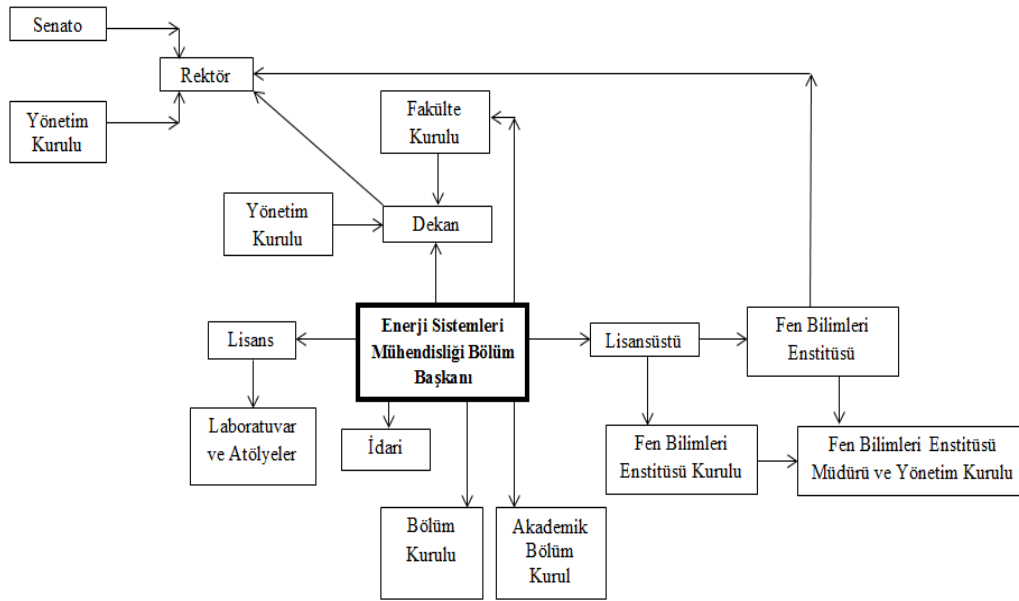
Senato

Rektör

Yönetim Kurulu

Fakülte Kurulu

Yönetim Kurulu

Dekan

Lisans

Enerji Sistemleri Mühendisliği Bölüm Başkanı

Lisansüstü

Fen Bilimleri Enstitüsü

Laboratuvar ve Atölyeler

İdari

Fen Bilimleri Enstitüsü Kurulu

Fen Bilimleri Enstitüsü Müdürü ve Yönetim Kurulu

Bölüm Kurulu

Akademik Bölüm Kurul